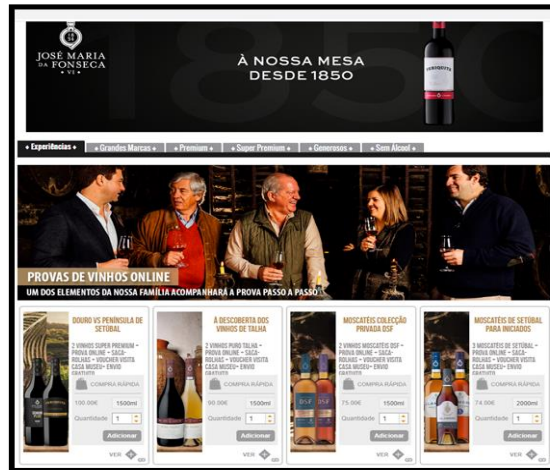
JOSÉ MARIA DA FONSECA VI

À NOSSA MESA DESDE 1850

PERIQUITA

1850

+ Experiências + | + Grandes Marcas + | + Premium + | + Super Premium + | + Generosos + | + Sem Álcool +

PROVAS DE VINHOS ONLINE

UM DOS ELEMENTOS DA NOSSA FAMÍLIA ACOMPANHARÁ A PROVA PASSO A PASSO

DOURO VS PENÍNSULA DE SETÚBAL

2 VINHOS SUPER PREMIUM • PROVA ONLINE • SACA-ROLHAS • VOUCHER VISITA CASA MUSEU • ENVIO GRATUITO

COMPRA RÁPIDA

100.00€ 1500ml

Quantidade 1

Adicionar

VER

À DESCOBERTA DOS VINHOS DE TALHA

2 VINHOS PURO TALHA • PROVA ONLINE • SACA-ROLHAS • VOUCHER VISITA CASA MUSEU • ENVIO GRATUITO

COMPRA RÁPIDA

90.00€ 1500ml

Quantidade 1

Adicionar

VER

MOSCATÉIS COLECÇÃO PRIVADA DSF

2 VINHOS MOSCATEL DSF • PROVA ONLINE • SACA-ROLHAS • VOUCHER VISITA CASA MUSEU • ENVIO GRATUITO

COMPRA RÁPIDA

75.00€ 1500ml

Quantidade 1

Adicionar

VER

MOSCATÉIS DE SETÚBAL PARA INICIADOS

3 MOSCATÉIS DE SETÚBAL • PROVA ONLINE • SACA-ROLHAS • VOUCHER VISITA CASA MUSEU • ENVIO GRATUITO

COMPRA RÁPIDA

74.00€ 2000ml

Quantidade 1

Adicionar

VER